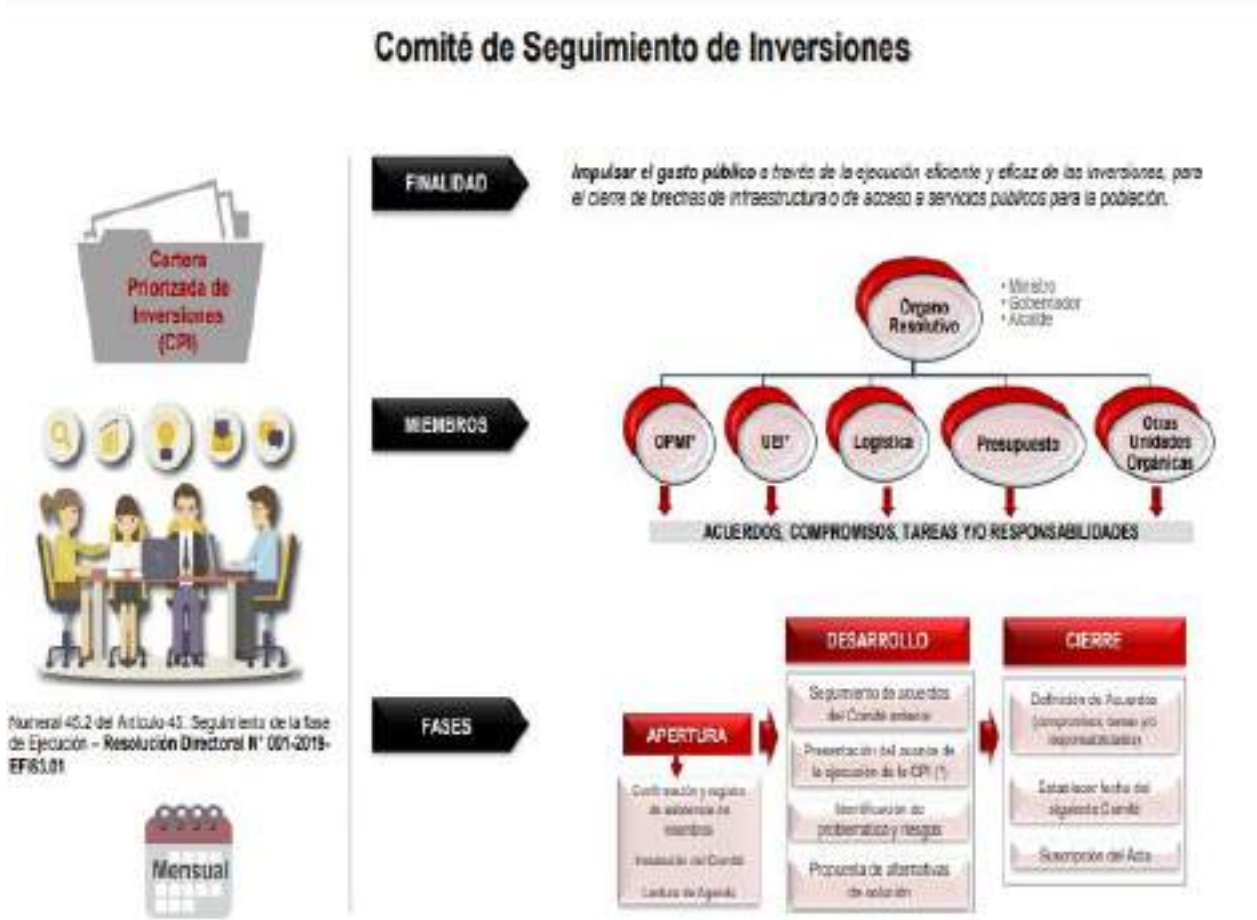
Comité de Seguimiento de Inversiones

Cartera Priorizada de Inversiones (CPI)

Numeral 45.2 del Artículo 45. Seguimiento de la fase de Ejecución – Resolución Directoral N° 001-2019-EF/63.01

Mensual

FINALIDAD

Impulsar el gasto público a través de la ejecución eficiente y eficaz de las inversiones, para el cierre de brechas de infraestructura o de acceso a servicios públicos para la población.

Órgano Resolutivo

• Ministro
• Gobernador
• Alcalde

MIEMBROS

OPMI*

UEI*

Logística

Presupuesto

Otras Unidades Orgánicas

ACUERDOS, COMPROMISOS, TAREAS Y/O RESPONSABILIDADES

FASES

APERTURA

Confirmación y registro de asistencia de miembros

Instalación del Comité

Lectura de Agenda

DESARROLLO

Seguimiento de acuerdos del Comité anterior

Presentación del avance de la ejecución de la CPI (*)

Identificación de problemática y riesgos

Propuesta de alternativas de solución

CIERRE

Definición de Acuerdos (compromisos, tareas y/o responsabilidades)

Establecer fecha del siguiente Comité

Suscripción del Acta